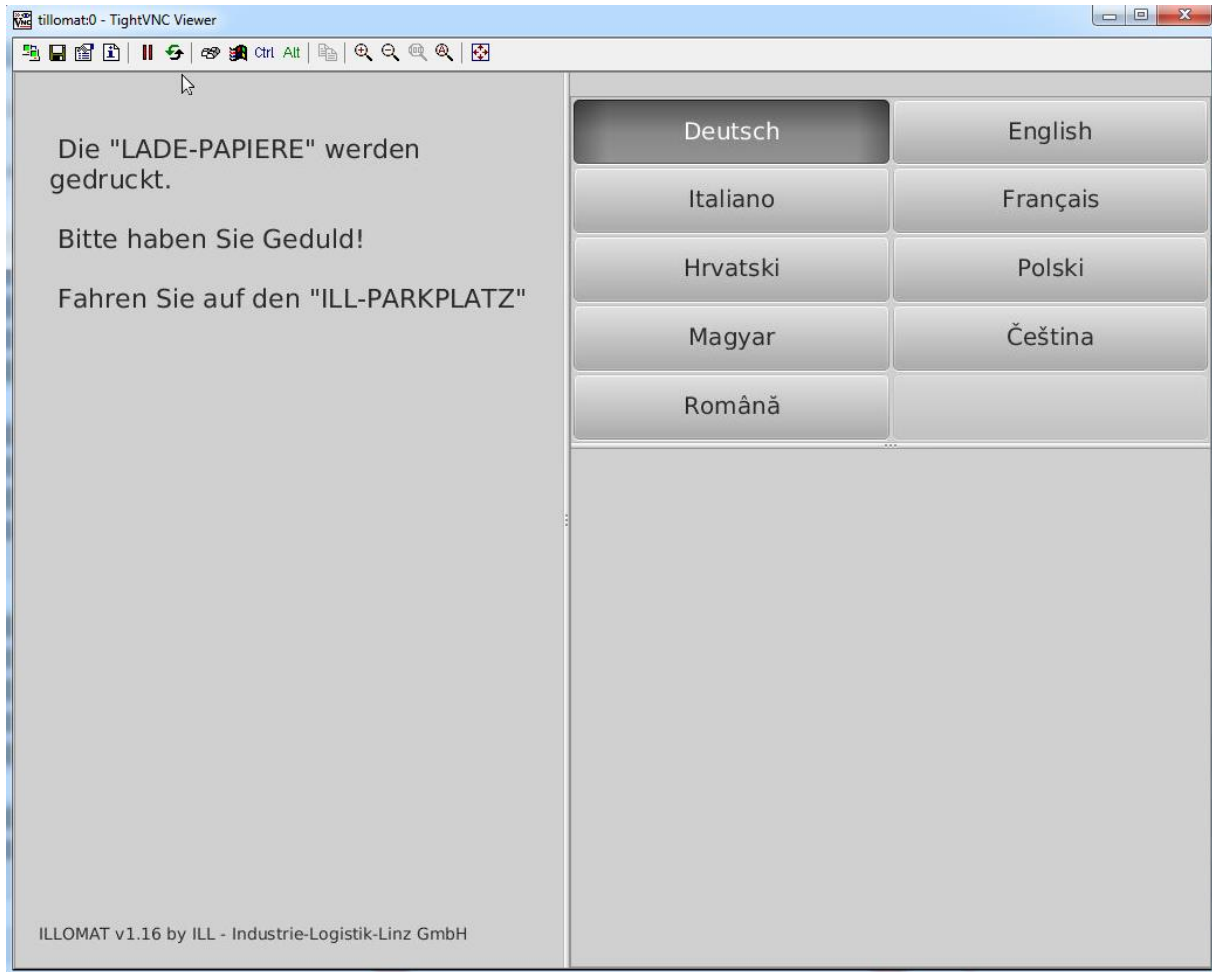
tillomat:0 - TightVNC Viewer

Ctrl Alt

Die "LADE-PAPIERE" werden gedruckt.

Bitte haben Sie Geduld!

Fahren Sie auf den "ILL-PARKPLATZ"

ILLOMAT v1.16 by ILL - Industrie-Logistik-Linz GmbH

| Deutsch | English |
|---|---|
| Italiano | Français |
| Hrvatski | Polski |
| Magyar | Čeština |
| Română | |